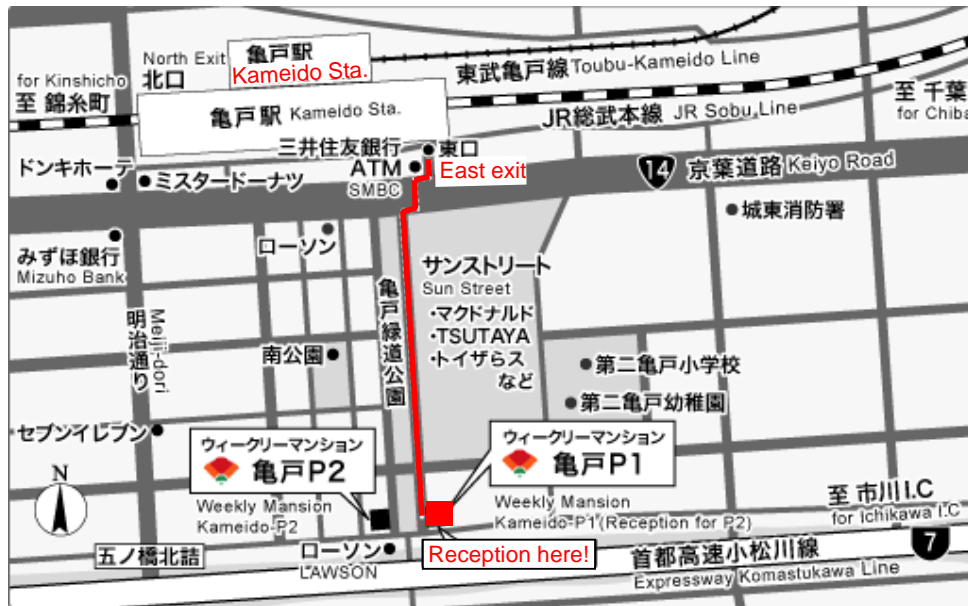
North Exit
北口
亀戸駅
Kameido Sta.
for Kinshicho
至 錦糸町
亀戸駅 Kameido Sta.
東武亀戸線 Toubu-Kameido Line
JR総武本線 JR Sobu Line
至 千葉
for Chiba
三井住友銀行
ATM
SMBC
東口
East exit
ドンキホーテ
ミスタードーナツ
14
京葉道路 Keiyo Road
城東消防署
みずほ銀行
Mizuho Bank
ローソン
亀戸緑道公園
サンストリート
Sun Street
・マクドナルド
・TSUTAYA
・トイザらス
など
明治通り
Meiji-dori
南公園
第二亀戸小学校
第二亀戸幼稚園
セブンイレブン
N
ウィークリーマンション
亀戸P2
Weekly Mansion
Kameido-P2
ウィークリーマンション
亀戸P1
Weekly Mansion
Kameido-P1 (Reception for P2)
至 市川I.C
for Ichikawa I.C
五ノ橋北詰
ローソン
LAWSON
Reception here!
首都高速小松川線
Expressway Komastukawa Line
7